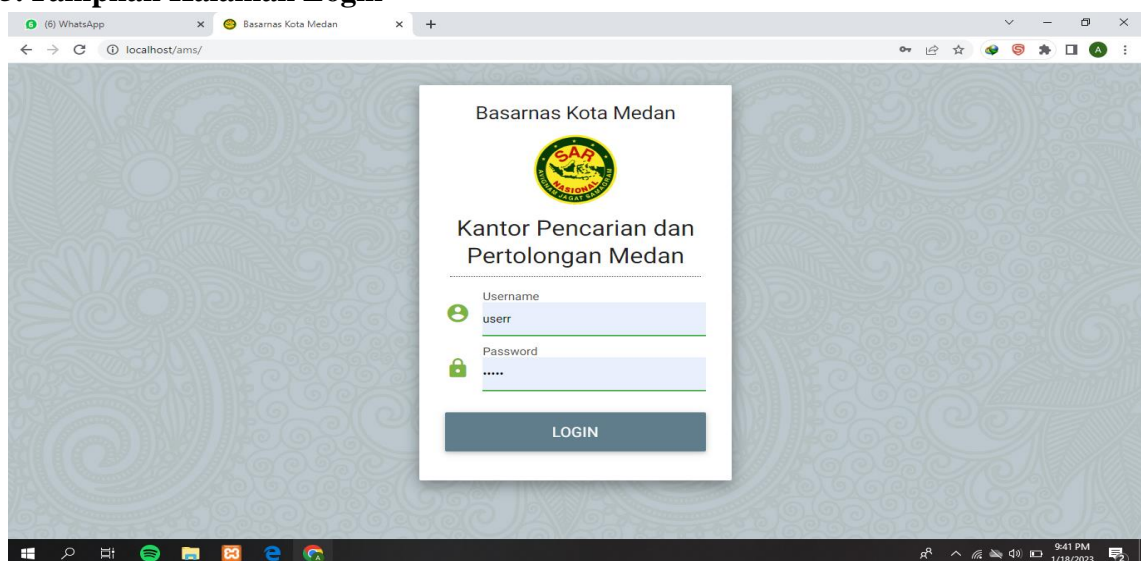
3. Tampilan Halaman Login

(6) WhatsApp

Basarnas Kota Medan

localhost/ams/

Basarnas Kota Medan

SAR NASIONAL AVIGNA JAGAT SAMAGRAM

Kantor Pencarian dan Pertolongan Medan

Username
userr

Password
•••••

LOGIN

9:41 PM
1/18/2023